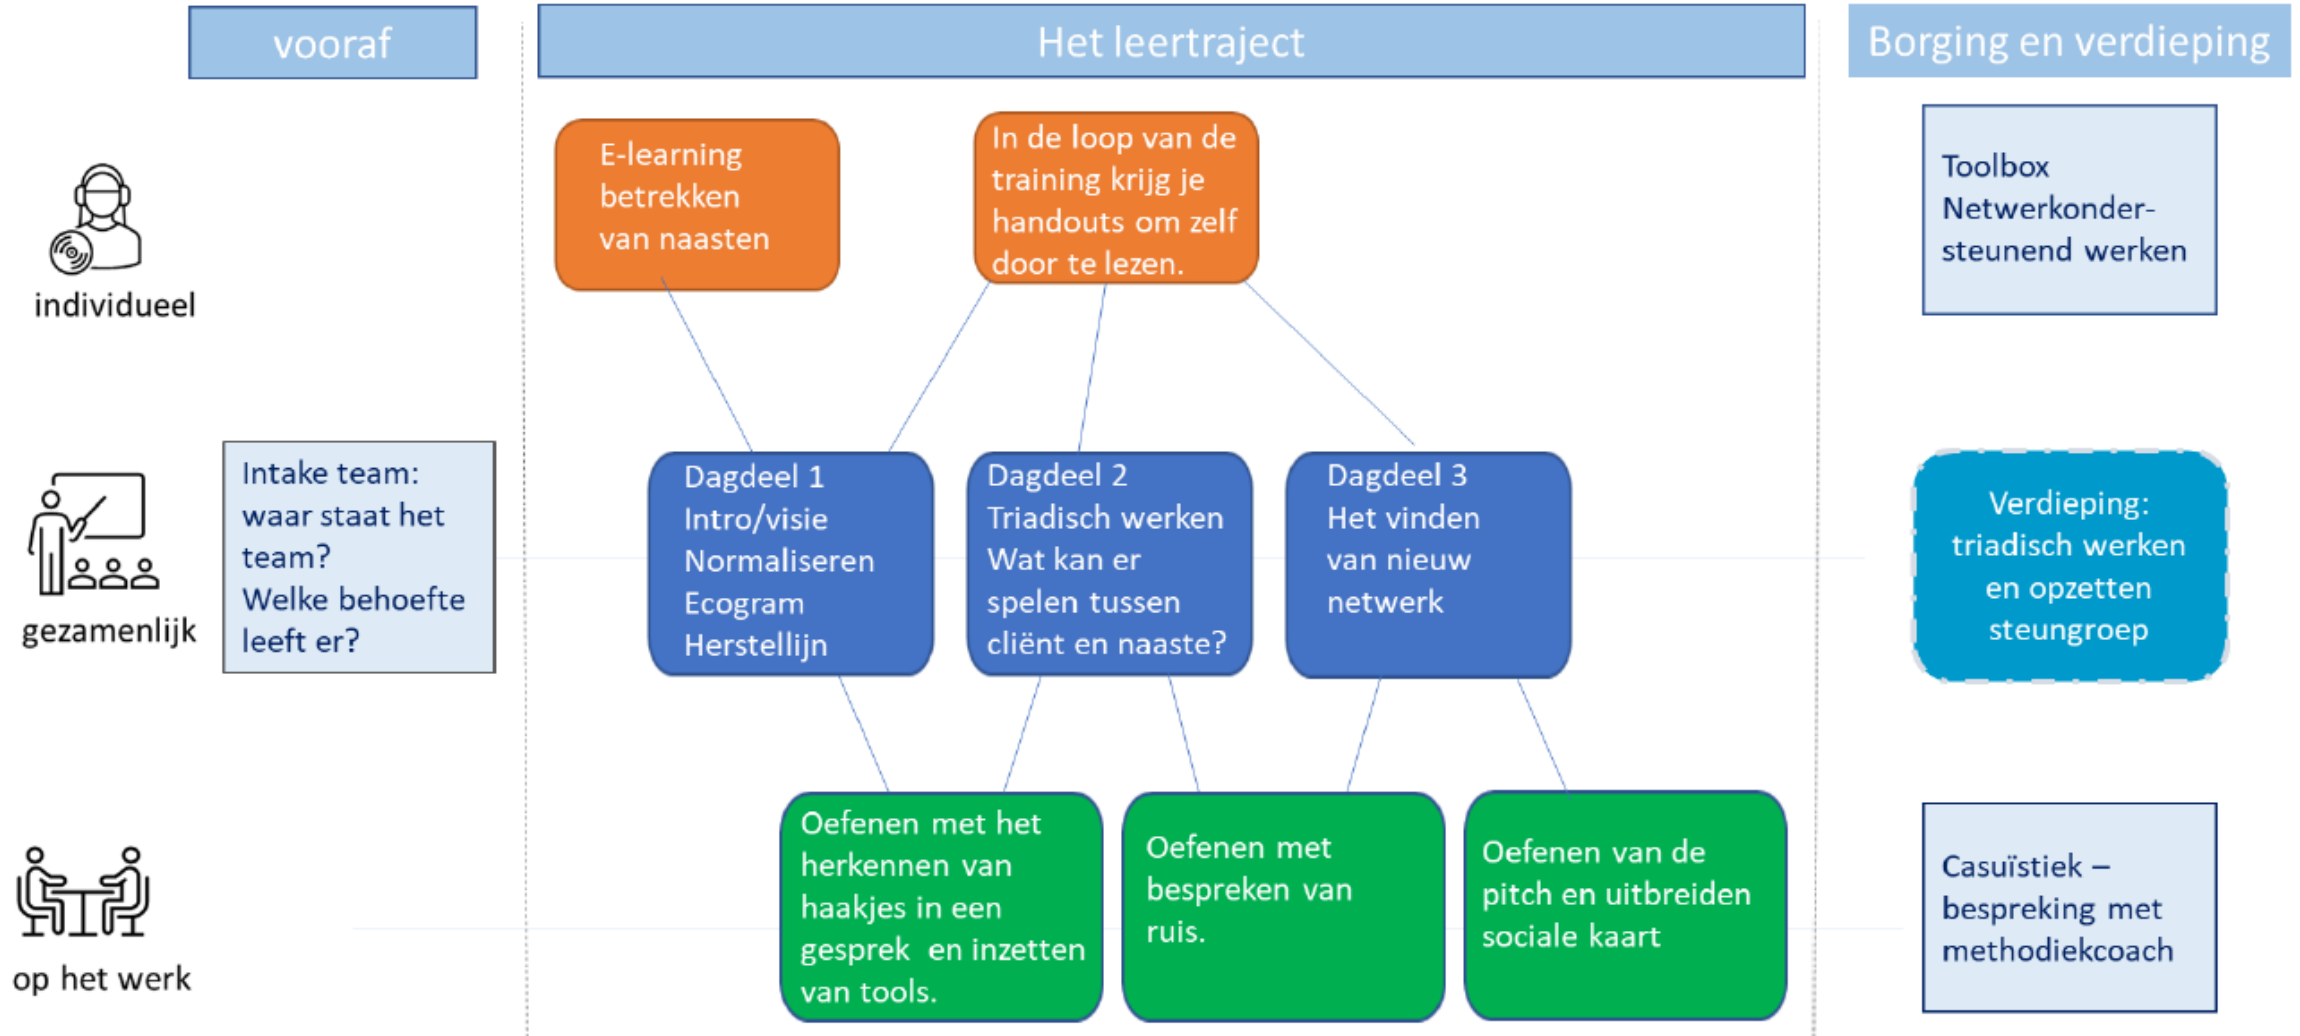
vooraf

Het leertraject

Borging en verdieping

individueel

E-learning betrekken van naasten

In de loop van de training krijg je handouts om zelf door te lezen.

Toolbox Netwerkonder-steunend werken

gezamenlijk

Intake team: waar staat het team? Welke behoefte leeft er?

Dagdeel 1 Intro/visie Normaliseren Ecogram Herstellijn

Dagdeel 2 Triadisch werken Wat kan er spelen tussen cliënt en naaste?

Dagdeel 3 Het vinden van nieuw netwerk

Verdieping: triadisch werken en opzetten steungroep

op het werk

Oefenen met het herkennen van haakjes in een gesprek en inzetten van tools.

Oefenen met bespreken van ruis.

Oefenen van de pitch en uitbreiden sociale kaart

Casuïstiek – bespreking met methodiekcoach